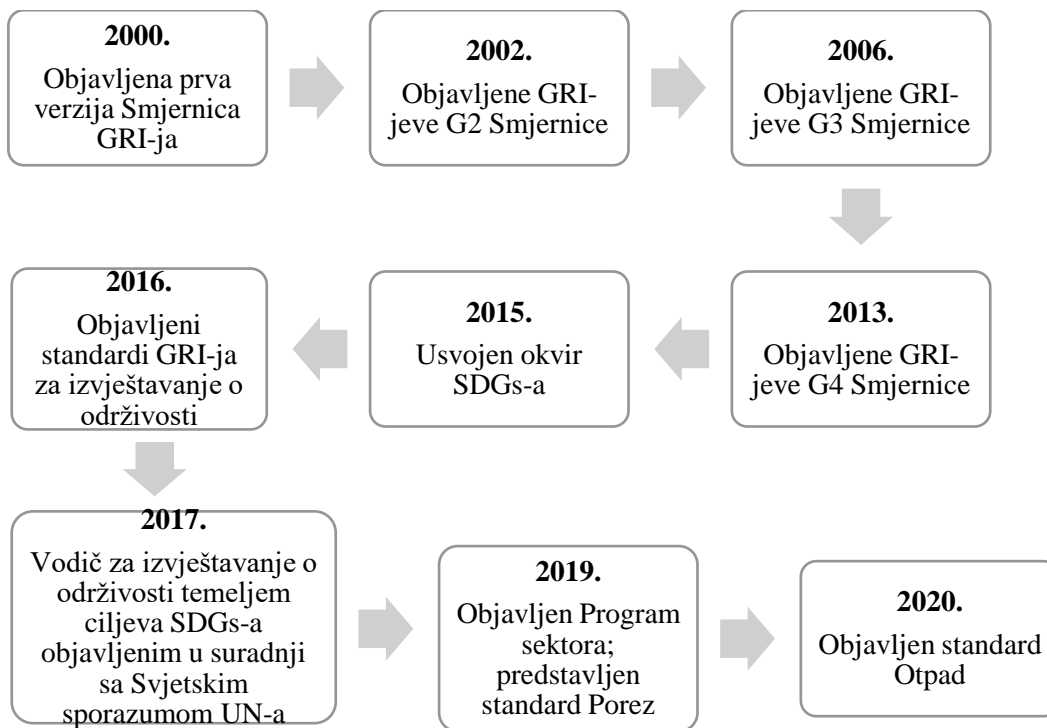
**2000.**
Objavljena prva verzija Smjernica GRI-ja

**2002.**
Objavljene GRI-jeve G2 Smjernice

**2006.**
Objavljene GRI-jeve G3 Smjernice

**2013.**
Objavljene GRI-jeve G4 Smjernice

**2015.**
Usvojen okvir SDGs-a

**2016.**
Objavljeni standardi GRI-ja za izvještavanje o održivosti

**2017.**
Vodič za izvještavanje o održivosti temeljem ciljeva SDGs-a objavljenim u suradnji sa Svjetskim sporazumom UN-a

**2019.**
Objavljen Program sektora; predstavljen standard Porez

**2020.**
Objavljen standard Otpad